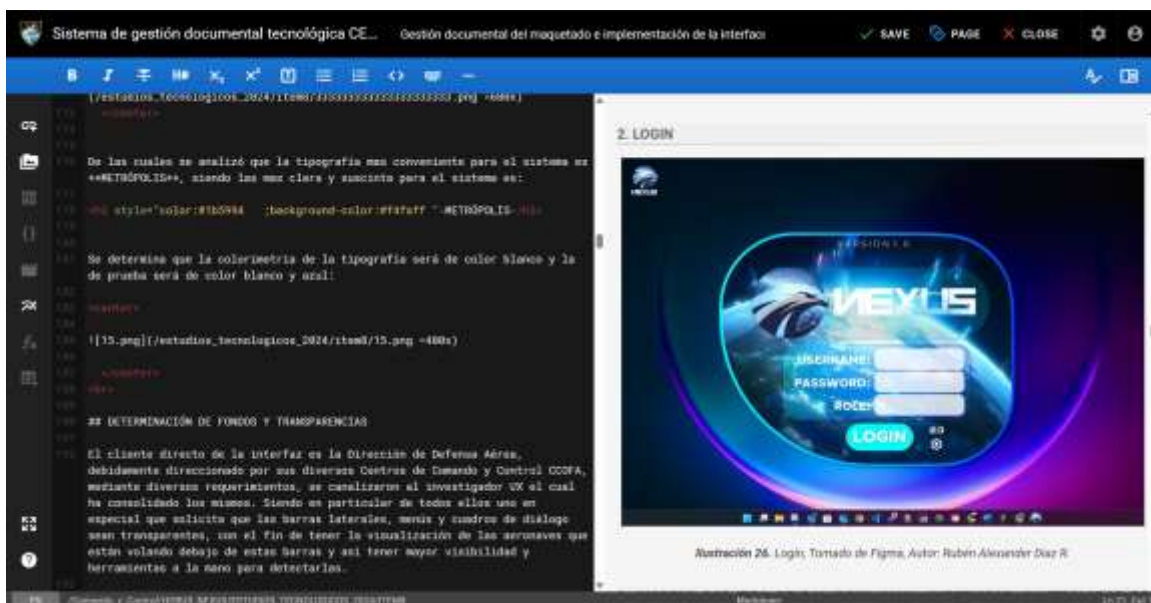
Sistema de gestión documental tecnológica CE... Gestión documental del maquetado e implementación de la interfaz

SAVE PAGE CLOSE

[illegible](/estudios_tecnologicos_2024/item8/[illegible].png =400x)

</center>

De las cuales se analizó que la tipografía mas conveniente para el sistema es **METRÓPOLIS**, siendo las mas clara y suscinta para el sistema es:

<h1 style="color:#1b5994 ;background-color:#f4f4ff ">METRÓPOLIS</h1>

Se determina que la colorimetría de la tipografía será de color blanco y la de prueba será de color blanco y azul:

<center>

![15.png](/estudios_tecnologicos_2024/item8/15.png =400x)

</center>
<br>

## DETERMINACIÓN DE FONDOS Y TRANSPARENCIAS

El cliente directo de la interfaz es la Dirección de Defensa Aérea, debidamente direccionado por sus diversos Centros de Comando y Control CCOFA, mediante diversos requerimientos, se canalizaron al investigador UX el cual ha consolidado los mismos. Siendo en particular de todos ellos uno en especial que solicita que las barras laterales, menús y cuadros de diálogo sean transparentes, con el fin de tener la visualización de las aeronaves que están volando debajo de estas barras y así tener mayor visibilidad y herramientas a la mano para detectarlos.

2. LOGIN

VERSION 1.0
NEXUS
USERNAME:
PASSWORD:
ROLE:
LOGIN

Ilustración 26. Login; Tomado de Figma, Autor: Rubén Alexander Díaz R.